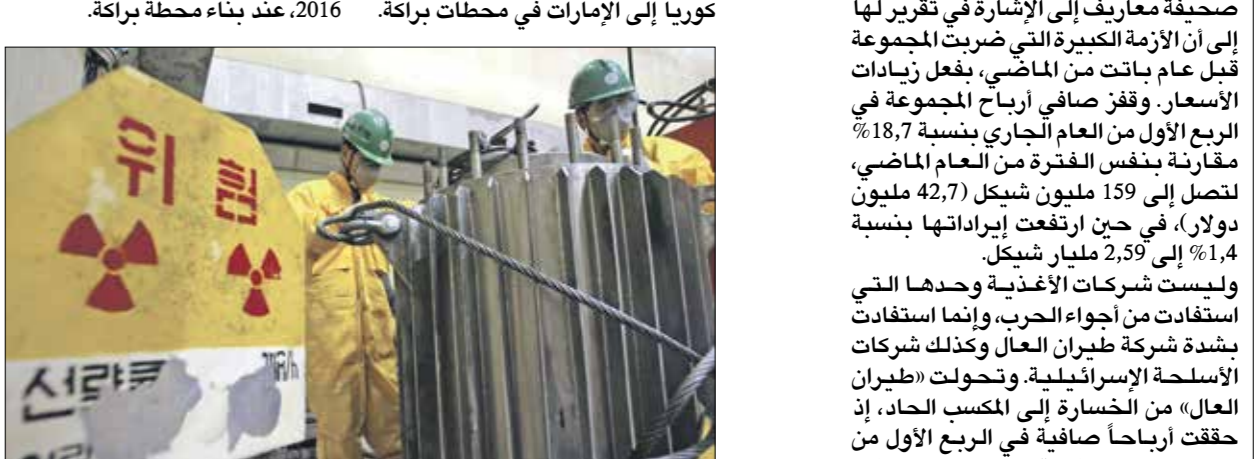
كوريا إلى الإمارات في محطات براكة. 2016، عند بناء محطة براكة.

صحيفة معاريف إلى الإشارة في تقرير لها إلى أن الأزمة الكبيرة التي ضربت المجموعة قبل عام باتت من الماضي، بفعل زيادات الأسعار. وقفز صافي أرباح المجموعة في الربع الأول من العام الجاري بنسبة 18,7% مقارنة بنفس الفترة من العام الماضي، لتصل إلى 159 مليون شيكل (42,7 مليون دولار)، في حين ارتفعت إيراداتها بنسبة 1,4% إلى 2,59 مليار شيكل.

وليست شركات الأغذية وحدها التي استفادت من أجواء الحرب، وإنما استفادت بشدة شركة طيران العال وكذلك شركات الأسلحة الإسرائيلية. وتحولت «طيران العال» من الخسارة إلى المكسب الحاد، إذ حققت أرباحاً صافية في الربع الأول من

위험

선량률

mSv/h